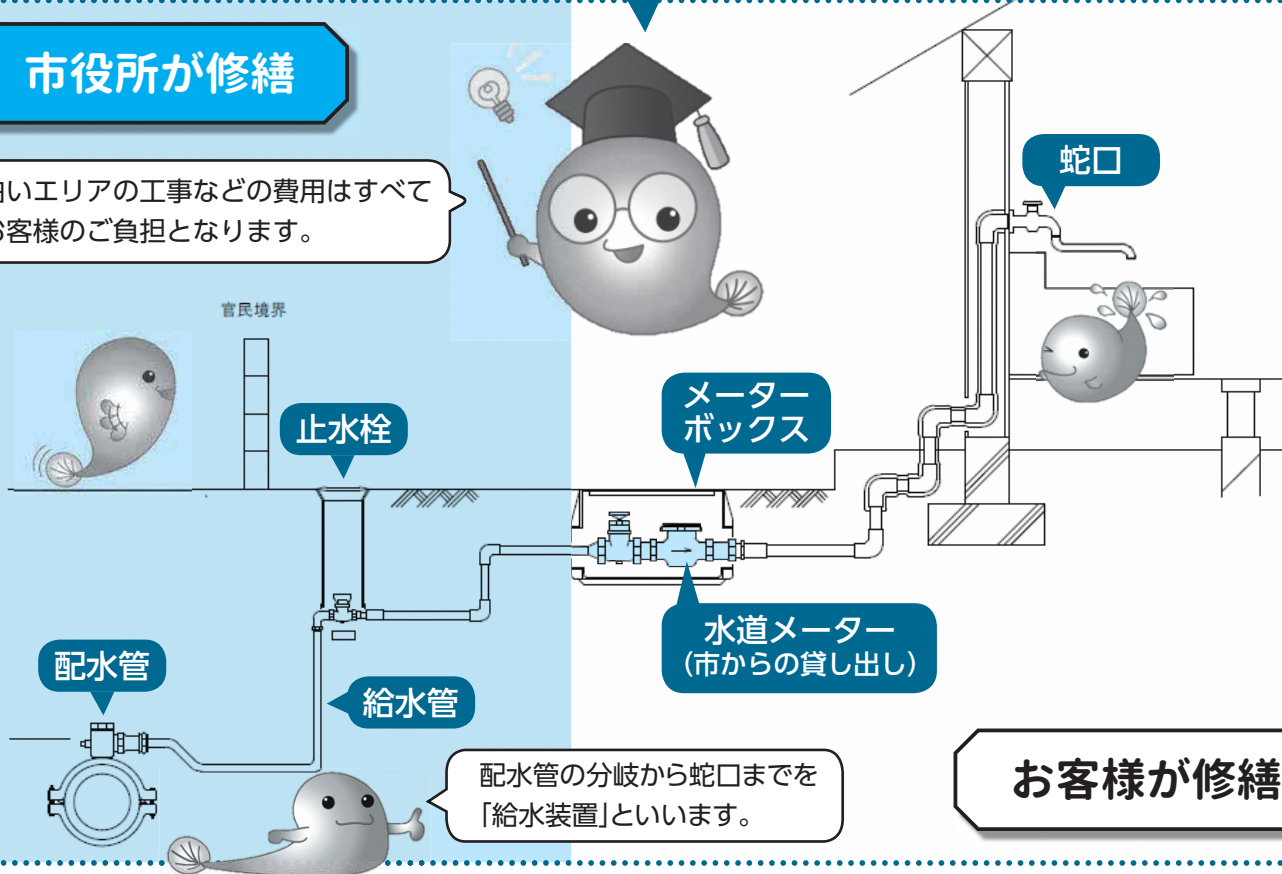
市役所が修繕

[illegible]いエリアの工事などの費用はすべて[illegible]客様のご負担となります。

蛇口

官民境界

止水栓

メーターボックス

水道メーター
(市からの貸し出し)

配水管

給水管

配水管の分岐から蛇口までを「給水装置」といいます。

お客様が修繕